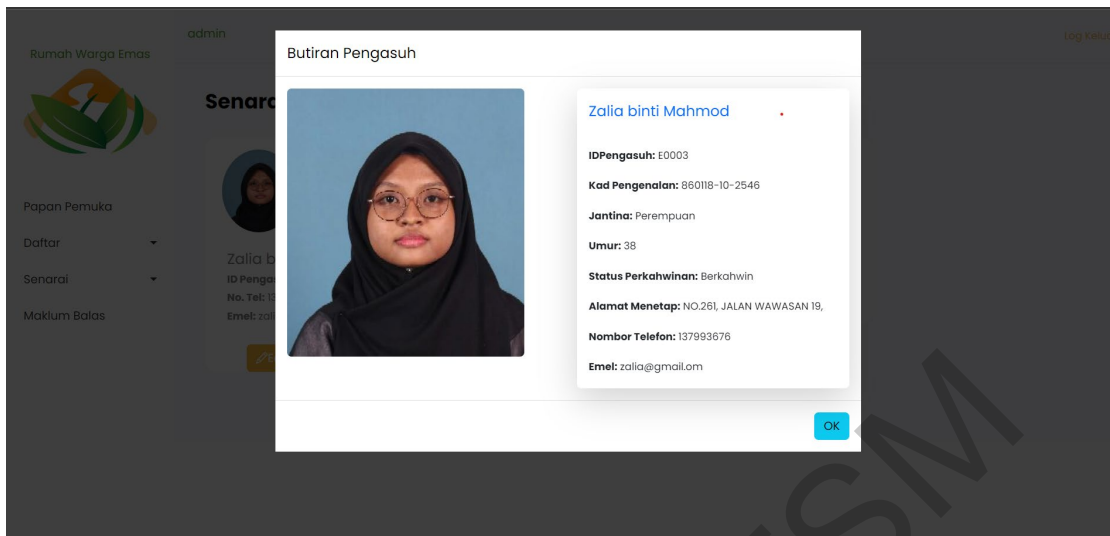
Rumah Warga Emas

admin

Log Kelu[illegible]

Senara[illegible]

Papan Pemuka

Daftar

Senarai

Maklum Balas

Zalia b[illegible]

ID Penga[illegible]

No. Tel: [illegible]

Emel: zal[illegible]

Butiran Pengasuh

Zalia binti Mahmod

**IDPengasuh:** E0003

**Kad Pengenalan:** 860118-10-2546

**Jantina:** Perempuan

**Umur:** 38

**Status Perkahwinan:** Berkahwin

**Alamat Menetap:** NO.261, JALAN WAWASAN 19,

**Nombor Telefon:** 137993676

**Emel:** zalia@gmail.om

OK

SM